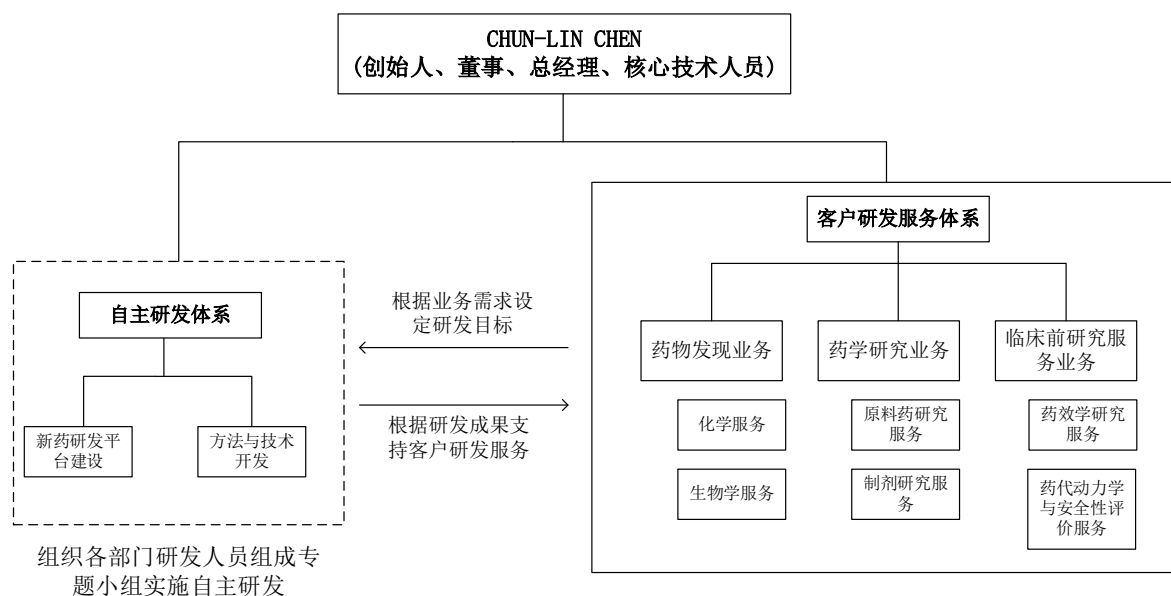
CHUN-LIN CHEN
（创始人、董事、总经理、核心技术人员）

自主研发体系

新药研发平台建设

方法与技术开发

组织各部门研发人员组成专题小组实施自主研发

根据业务需求设定研发目标

根据研发成果支持客户研发服务

客户研发服务体系

药物发现业务

药学研究业务

临床前研究服务业务

化学服务

生物学服务

原料药研究服务

制剂研究服务

药效学研究服务

药代动力学与安全性评价服务